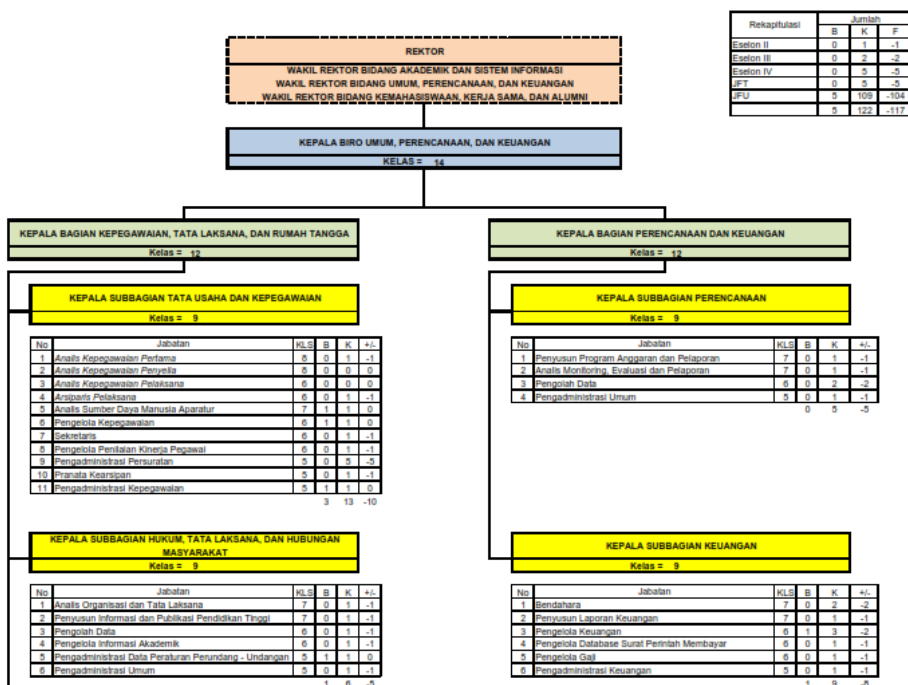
| Rekapitulasi | B | K | F |
|---|---|---|---|
| | Jumlah | | |
| Eselon II | 0 | 1 | -1 |
| Eselon III | 0 | 2 | -2 |
| Eselon IV | 0 | 5 | -5 |
| JFT | 0 | 5 | -5 |
| JFU | 5 | 109 | -104 |
| | 5 | 122 | -117 |

REKTOR
WAKIL REKTOR BIDANG AKADEMIK DAN SISTEM INFORMASI
WAKIL REKTOR BIDANG UMUM, PERENCANAAN, DAN KEUANGAN
WAKIL REKTOR BIDANG KEMAHASISWAAN, KERJA SAMA, DAN ALUMNI

KEPALA BIRO UMUM, PERENCANAAN, DAN KEUANGAN
KELAS = 14

KEPALA BAGIAN KEPEGAWAIAN, TATA LAKSANA, DAN RUMAH TANGGA
Kelas = 12

KEPALA SUBBAGIAN TATA USAHA DAN KEPEGAWAIAN
Kelas = 9

| No | Jabatan | KLS | B | K | +/- |
|---|---|---|---|---|---|
| 1 | Analis Kepegawaian Pertama | 8 | 0 | 1 | -1 |
| 2 | Analis Kepegawaian Penyelia | 8 | 0 | 0 | 0 |
| 3 | Analis Kepegawaian Pelaksana | 6 | 0 | 0 | 0 |
| 4 | Arsiparis Pelaksana | 6 | 0 | 1 | -1 |
| 5 | Analis Sumber Daya Manusia Aparatur | 7 | 1 | 1 | 0 |
| 6 | Pengelola Kepegawaian | 6 | 1 | 1 | 0 |
| 7 | Sekretaris | 6 | 0 | 1 | -1 |
| 8 | Pengelola Penilaian Kinerja Pegawai | 6 | 0 | 1 | -1 |
| 9 | Pengadministrasi Persuratan | 5 | 0 | 5 | -5 |
| 10 | Pranata Kearsipan | 5 | 0 | 1 | -1 |
| 11 | Pengadministrasi Kepegawaian | 5 | 1 | 1 | 0 |
| | | | 3 | 13 | -10 |

KEPALA SUBBAGIAN HUKUM, TATA LAKSANA, DAN HUBUNGAN MASYARAKAT
Kelas = 9

| No | Jabatan | KLS | B | K | +/- |
|---|---|---|---|---|---|
| 1 | Analis Organisasi dan Tata Laksana | 7 | 0 | 1 | -1 |
| 2 | Penyusun Informasi dan Publikasi Pendidikan Tinggi | 7 | 0 | 1 | -1 |
| 3 | Pengolah Data | 6 | 0 | 1 | -1 |
| 4 | Pengelola Informasi Akademik | 6 | 0 | 1 | -1 |
| 5 | Pengadministrasi Data Peraturan Perundang - Undangan | 5 | 1 | 1 | 0 |
| 6 | Pengadministrasi Umum | 5 | 0 | 1 | -1 |
| | | | 1 | 6 | -5 |

KEPALA BAGIAN PERENCANAAN DAN KEUANGAN
Kelas = 12

KEPALA SUBBAGIAN PERENCANAAN
Kelas = 9

| No | Jabatan | KLS | B | K | +/- |
|---|---|---|---|---|---|
| 1 | Penyusun Program Anggaran dan Pelaporan | 7 | 0 | 1 | -1 |
| 2 | Analis Monitoring, Evaluasi dan Pelaporan | 7 | 0 | 1 | -1 |
| 3 | Pengolah Data | 6 | 0 | 2 | -2 |
| 4 | Pengadministrasi Umum | 5 | 0 | 1 | -1 |
| | | | 0 | 5 | -5 |

KEPALA SUBBAGIAN KEUANGAN
Kelas = 9

| No | Jabatan | KLS | B | K | +/- |
|---|---|---|---|---|---|
| 1 | Bendahara | 7 | 0 | 2 | -2 |
| 2 | Penyusun Laporan Keuangan | 7 | 0 | 1 | -1 |
| 3 | Pengelola Keuangan | 6 | 1 | 3 | -2 |
| 4 | Pengelola Database Surat Perintah Membayar | 6 | 0 | 1 | -1 |
| 5 | Pengelola Gaji | 6 | 0 | 1 | -1 |
| 6 | Pengadministrasi Keuangan | 5 | 0 | 1 | -1 |
| | | | 1 | 9 | -8 |